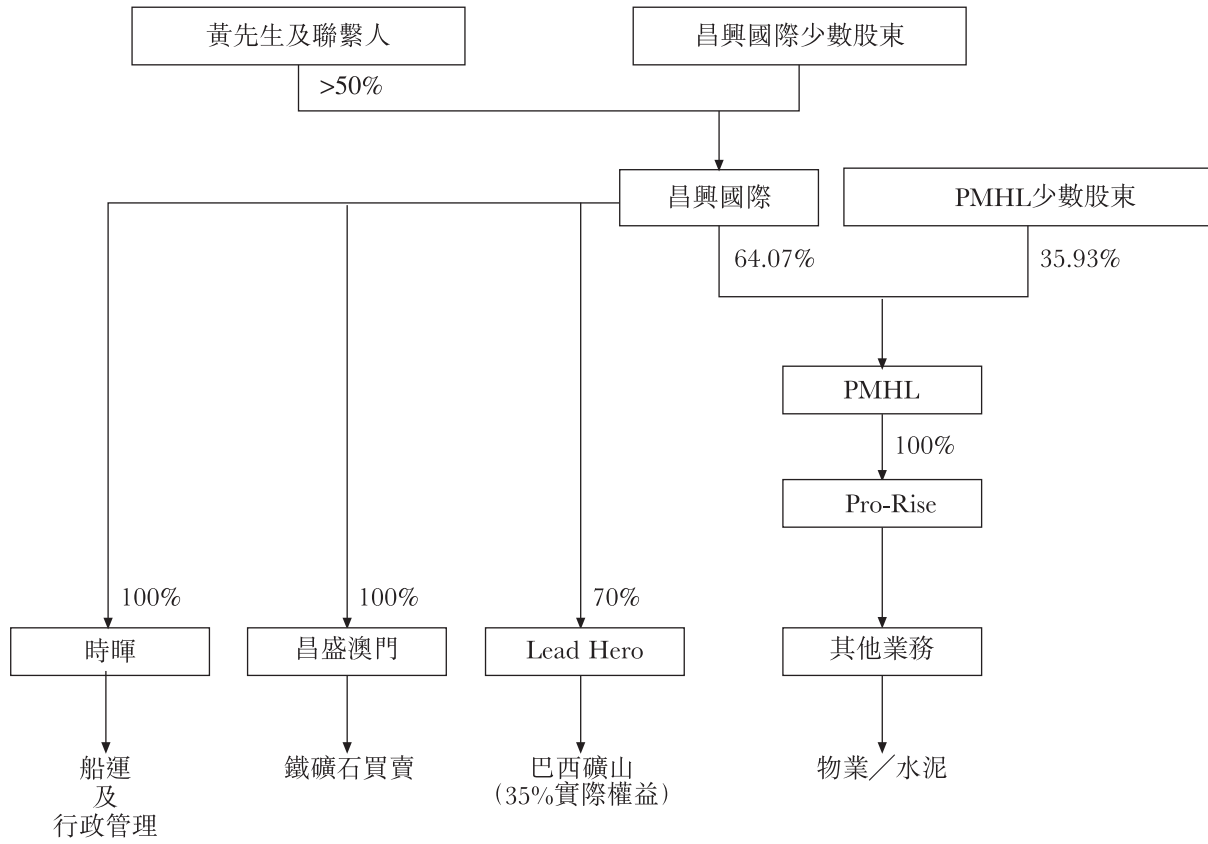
黃先生及聯繫人

昌興國際少數股東

>50%

昌興國際

PMHL少數股東

64.07%

35.93%

PMHL

100%

Pro-Rise

100%

100%

70%

時暉

昌盛澳門

Lead Hero

其他業務

船運
及
行政管理

鐵礦石買賣

巴西礦山
(35%實際權益)

物業／水泥